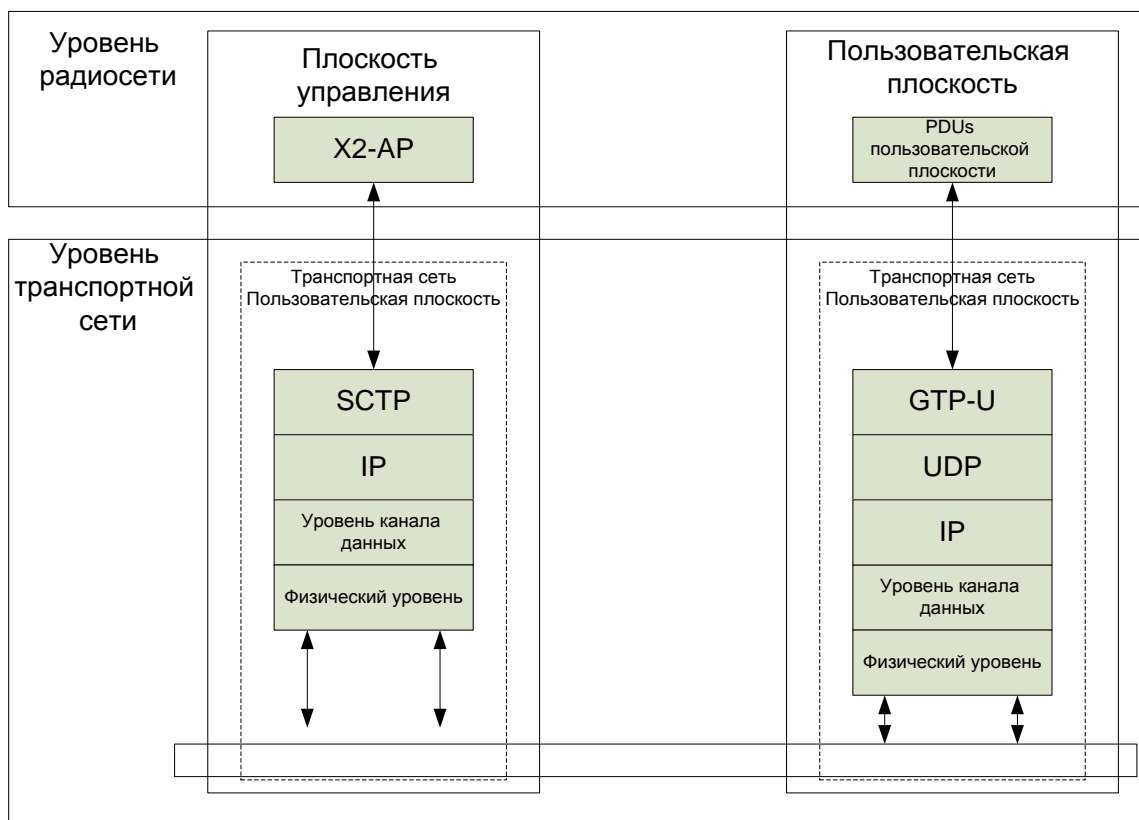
Уровень радиосети

Плоскость управления

X2-AP

Пользовательская плоскость

PDUs пользовательской плоскости

Уровень транспортной сети

Транспортная сеть Пользовательская плоскость

SCTP

IP

Уровень канала данных

Физический уровень

Транспортная сеть Пользовательская плоскость

GTP-U

UDP

IP

Уровень канала данных

Физический уровень